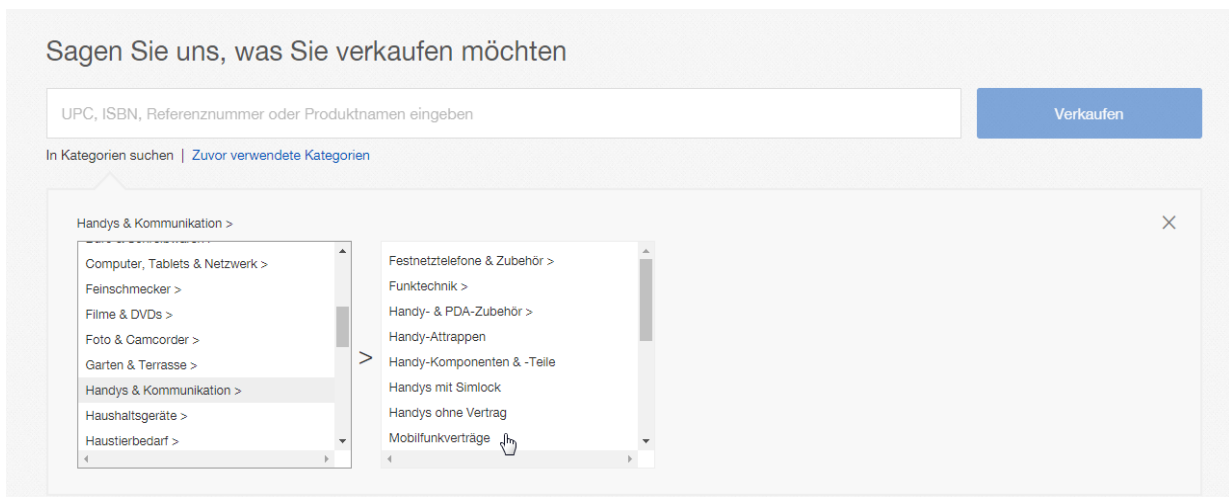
Sagen Sie uns, was Sie verkaufen möchten

UPC, ISBN, Referenznummer oder Produktnamen eingeben

Verkaufen

In Kategorien suchen | Zuvor verwendete Kategorien

Handys & Kommunikation >

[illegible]
Computer, Tablets & Netzwerk >
Feinschmecker >
Filme & DVDs >
Foto & Camcorder >
Garten & Terrasse >
Handys & Kommunikation >
Haushaltsgeräte >
Haustierbedarf >

>

Festnetztelefone & Zubehör >
Funktechnik >
Handy- & PDA-Zubehör >
Handy-Attrappen
Handy-Komponenten & -Teile
Handys mit Simlock
Handys ohne Vertrag
Mobilfunkverträge